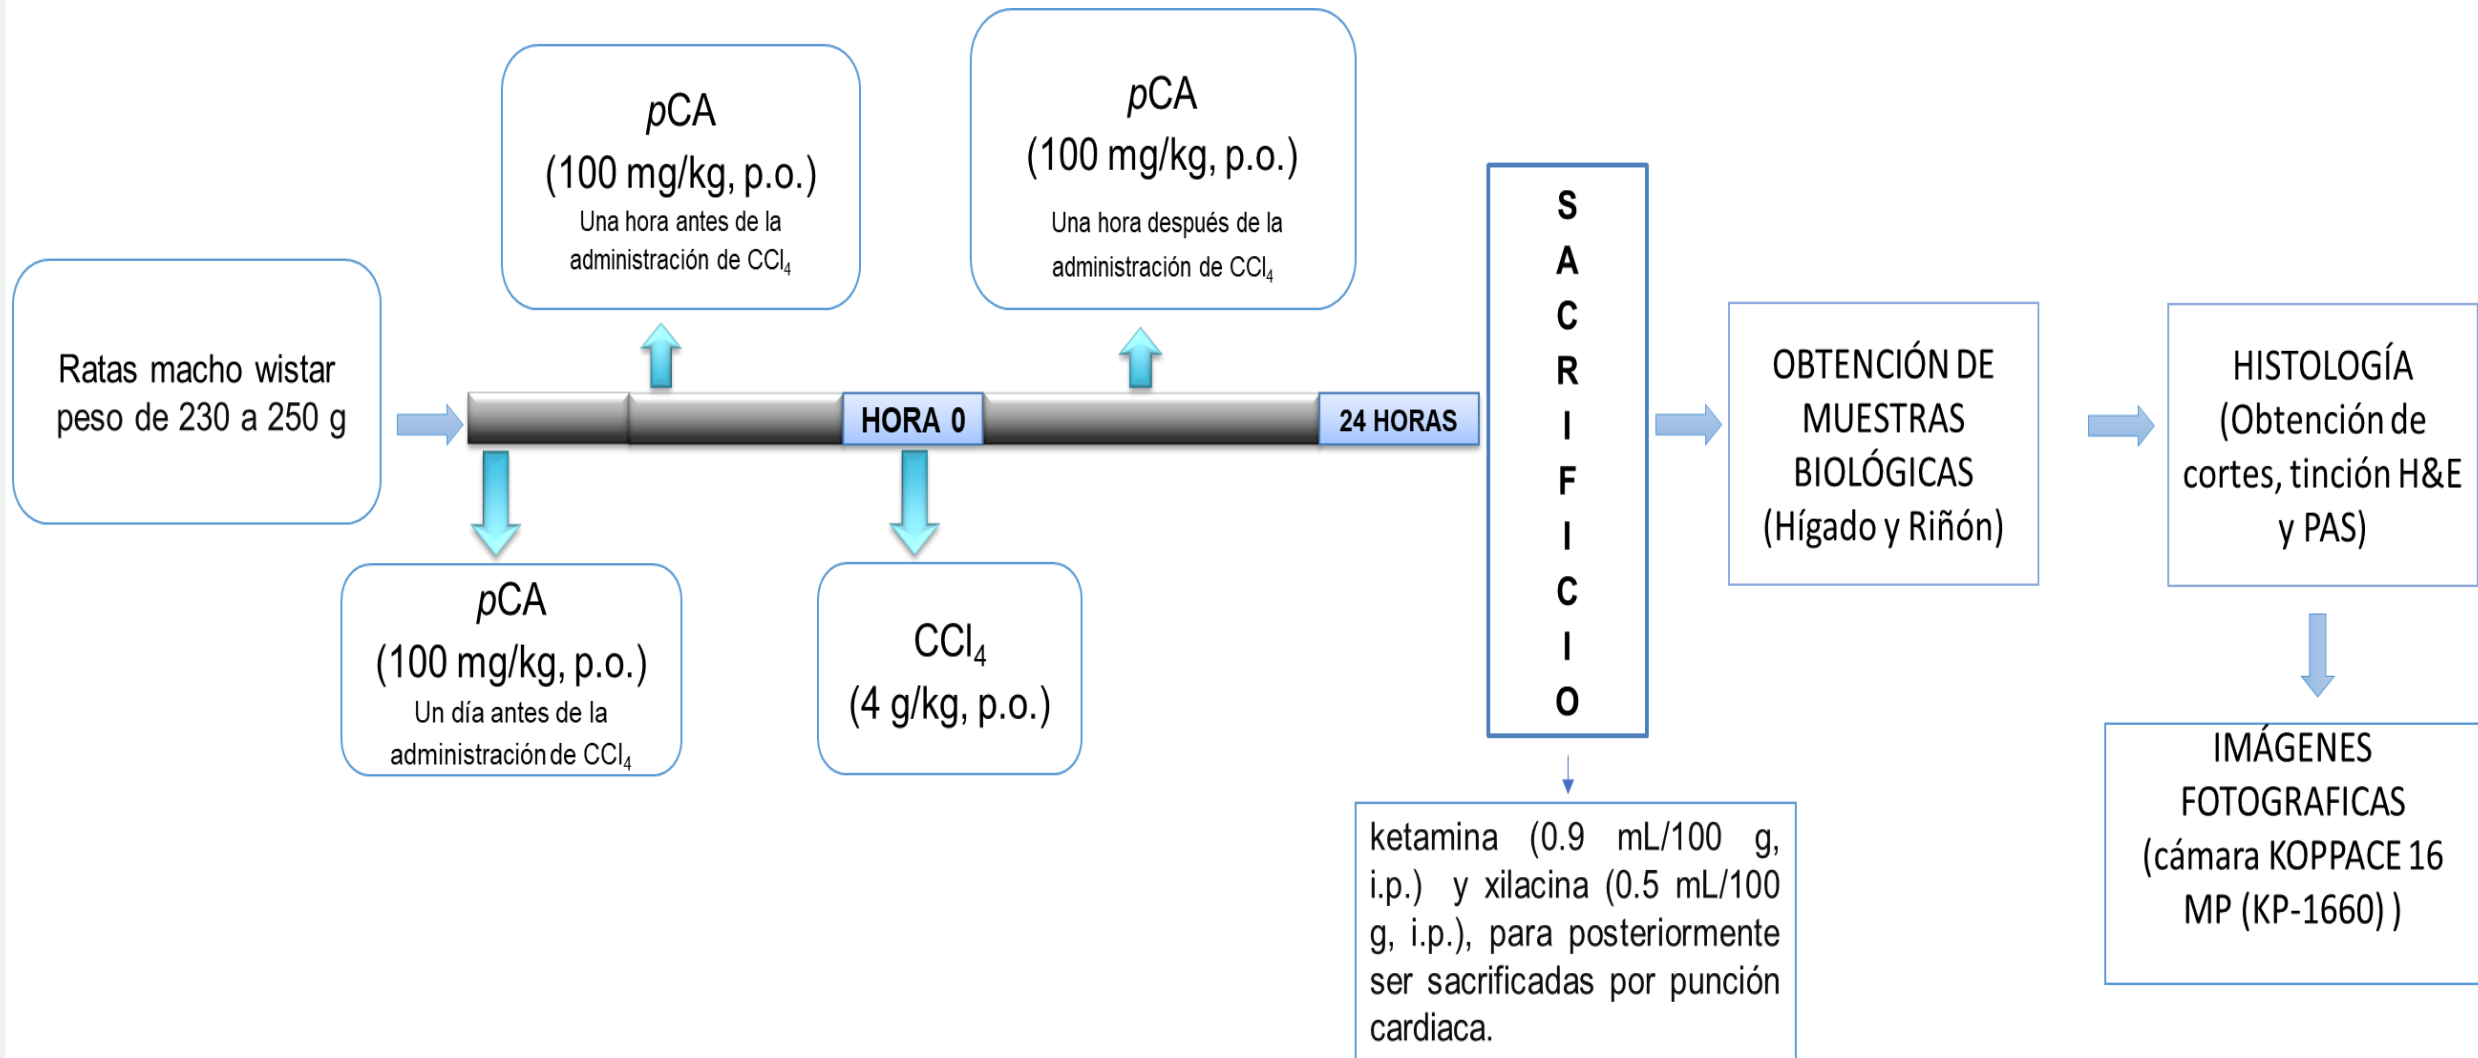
Ratas macho wistar peso de 230 a 250 g

*p*CA
(100 mg/kg, p.o.)
Una hora antes de la administración de $CCl_4$

*p*CA
(100 mg/kg, p.o.)
Una hora después de la administración de $CCl_4$

HORA 0

24 HORAS

*p*CA
(100 mg/kg, p.o.)
Un día antes de la administración de $CCl_4$

$CCl_4$
(4 g/kg, p.o.)

S A C R I F I C I O

ketamina (0.9 mL/100 g, i.p.) y xilacina (0.5 mL/100 g, i.p.), para posteriormente ser sacrificadas por punción cardiaca.

OBTENCIÓN DE MUESTRAS BIOLÓGICAS (Hígado y Riñón)

HISTOLOGÍA (Obtención de cortes, tinción H&E y PAS)

IMÁGENES FOTOGRAFICAS (cámara KOPPACE 16 MP (KP-1660) )